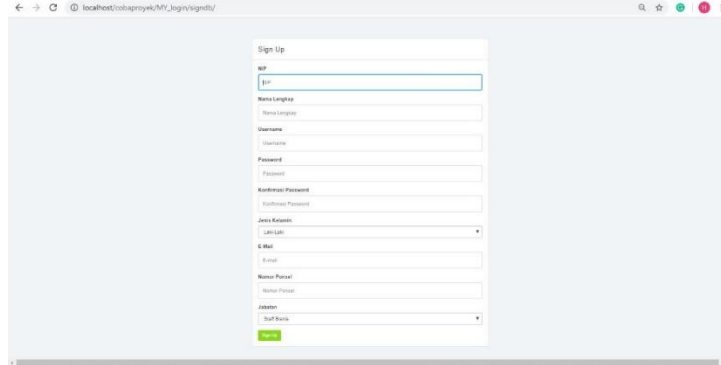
localhost/cobaproyek/MY_login/signdb/

Sign Up

NIP

NIP

Nama Lengkap

Nama Lengkap

Username

Username

Password

Password

Konfirmasi Password

Konfirmasi Password

Jenis Kelamin

Laki-Laki

E-Mail

E-mail

Nomor Ponsel

Nomor Ponsel

Jabatan

Staff Biasa

Sign Up